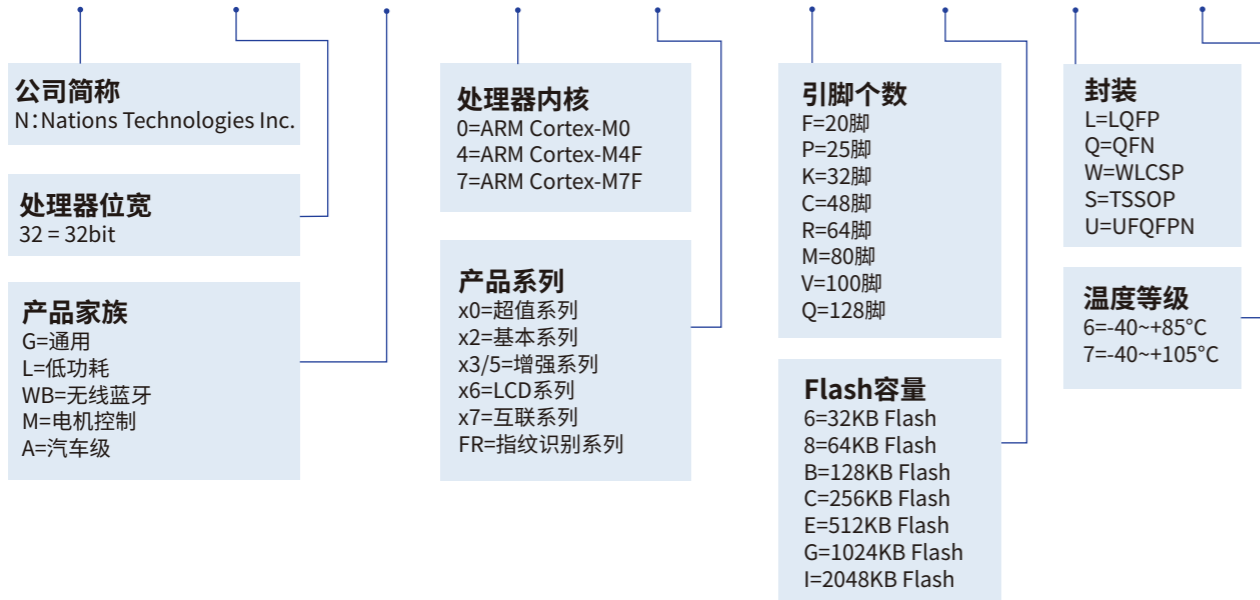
公司简称
N：Nations Technologies Inc.

处理器位宽
32 = 32bit

产品家族
G=通用
L=低功耗
WB=无线蓝牙
M=电机控制
A=汽车级

处理器内核
0=ARM Cortex-M0
4=ARM Cortex-M4F
7=ARM Cortex-M7F

产品系列
x0=超值系列
x2=基本系列
x3/5=增强系列
x6=LCD系列
x7=互联系列
FR=指纹识别系列

引脚个数
F=20脚
P=25脚
K=32脚
C=48脚
R=64脚
M=80脚
V=100脚
Q=128脚

Flash容量
6=32KB Flash
8=64KB Flash
B=128KB Flash
C=256KB Flash
E=512KB Flash
G=1024KB Flash
I=2048KB Flash

封装
L=LQFP
Q=QFN
W=WLCSP
S=TSSOP
U=UFQFPN

温度等级
6=-40~+85°C
7=-40~+105°C